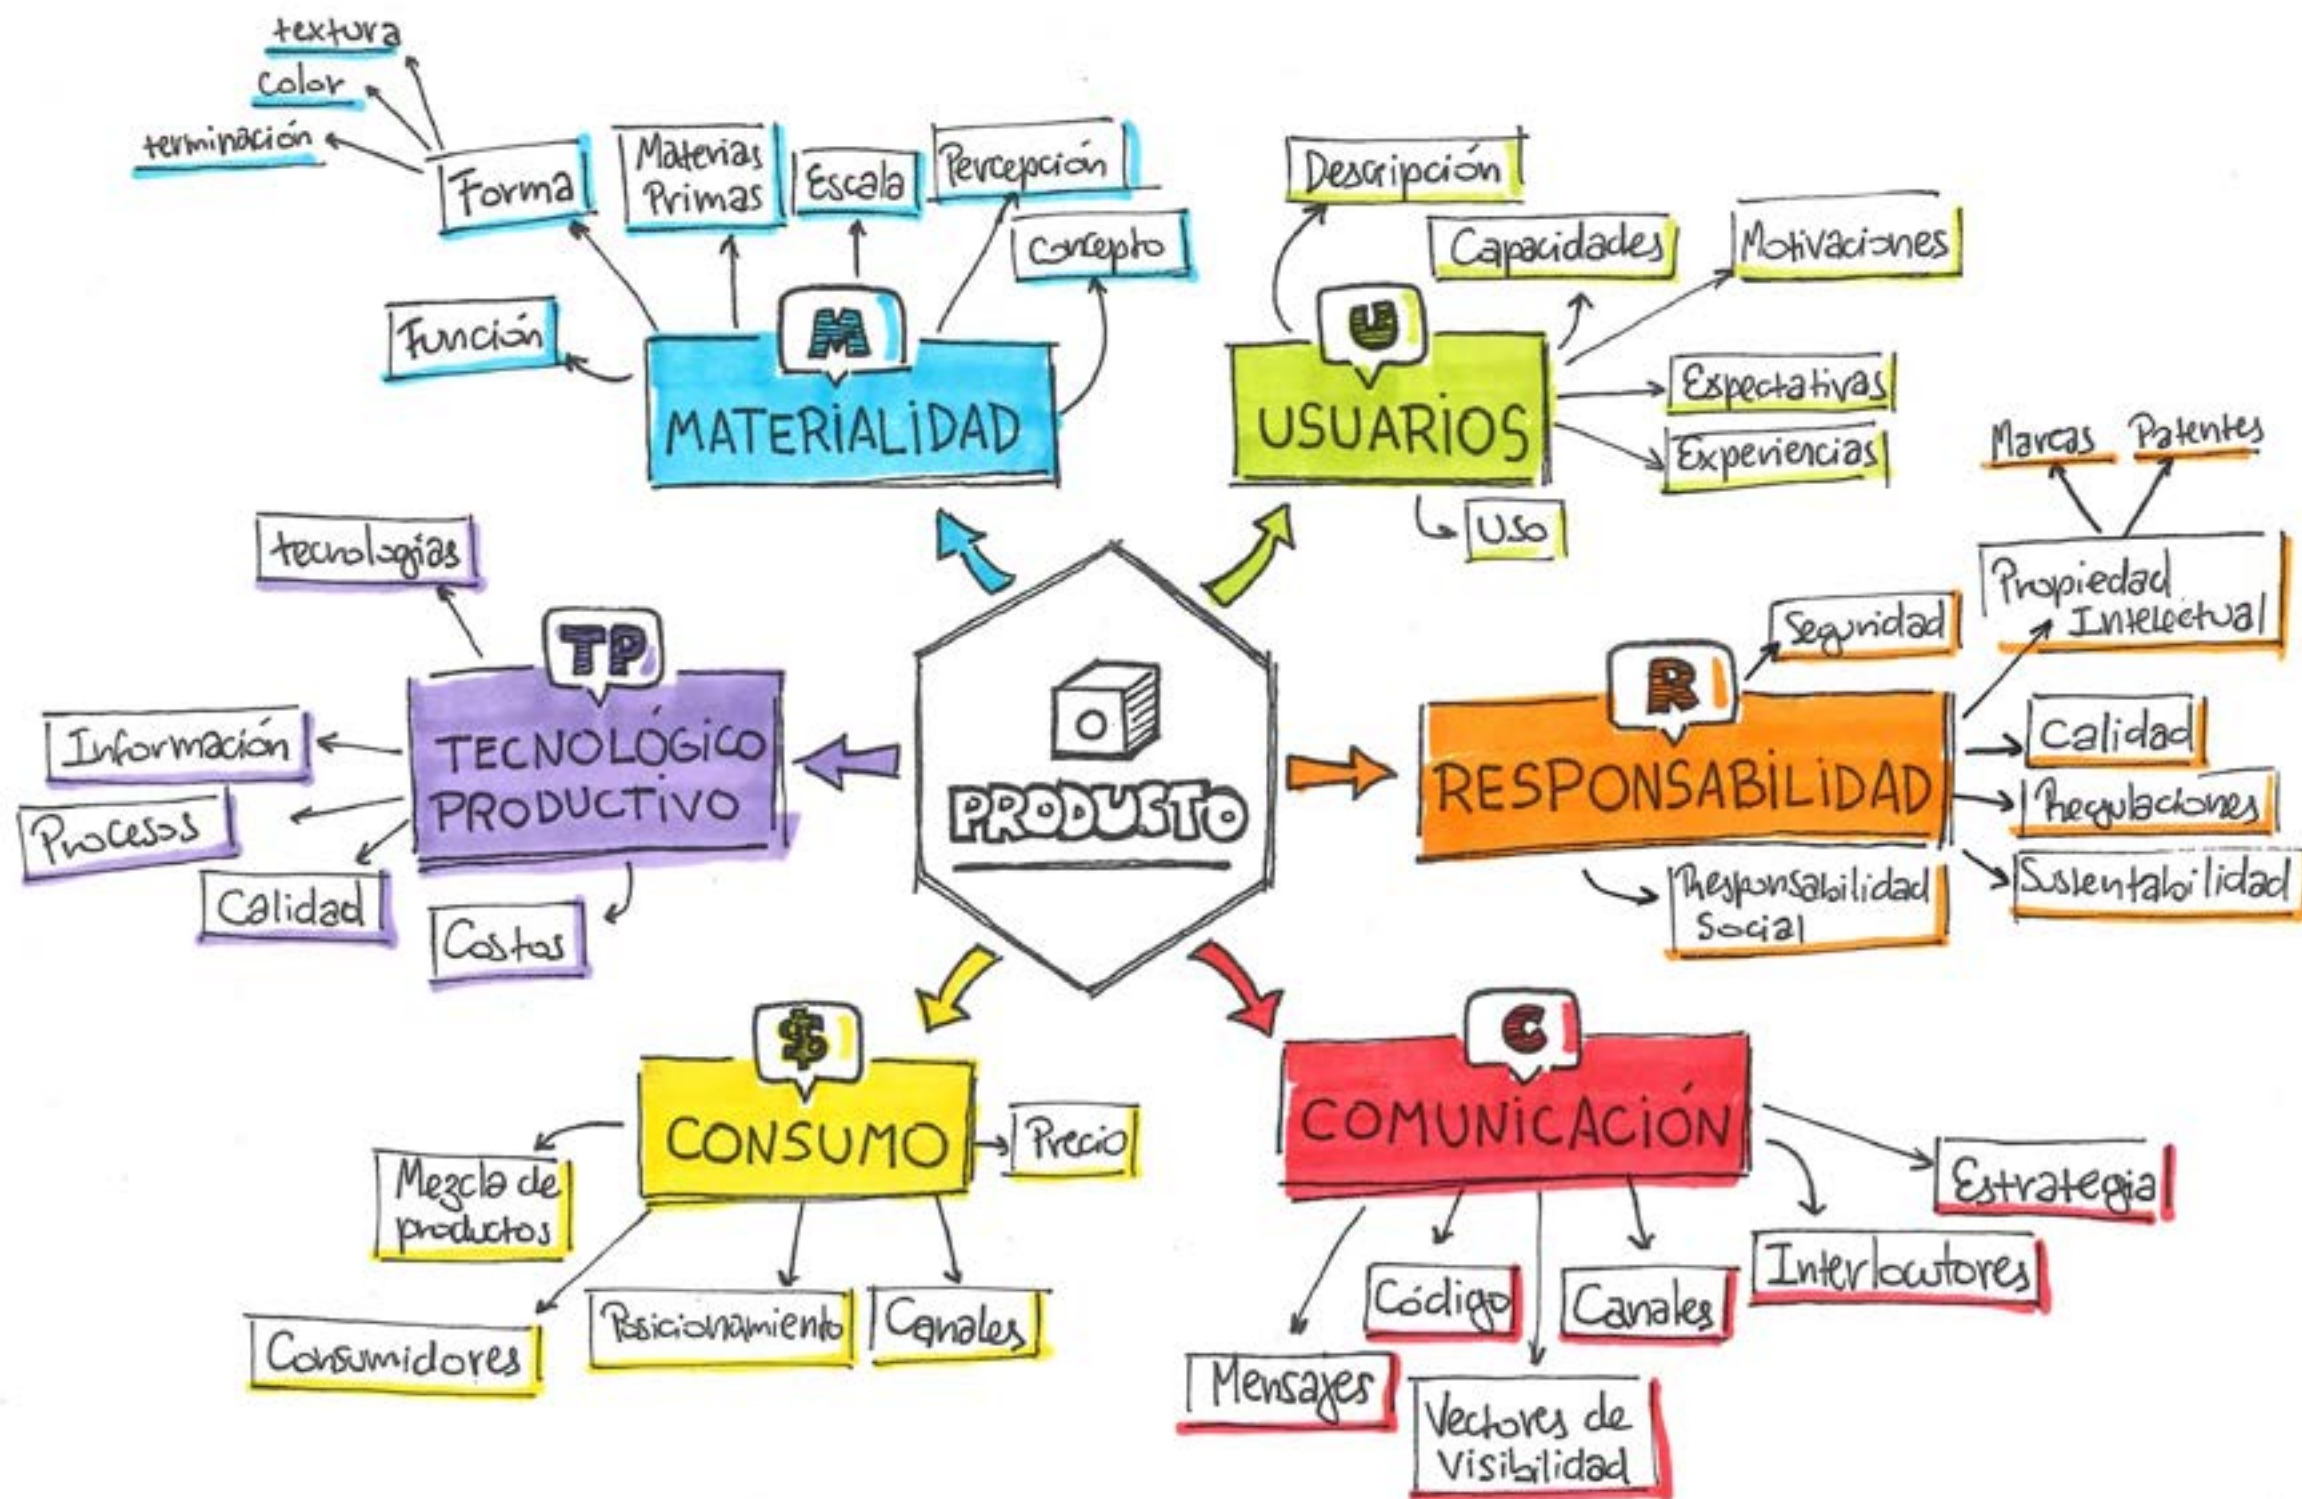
PRODUCTO

M
MATERIALIDAD
Forma
textura
color
terminación
Materias Primas
Escala
Percepción
Concepto
Función

U
USUARIOS
Descripción
Capacidades
Motivaciones
Expectativas
Experiencias
Uso

R
RESPONSABILIDAD
Seguridad
Propiedad Intelectual
Marcas
Patentes
Calidad
Regulaciones
Sustentabilidad
Responsabilidad Social

C
COMUNICACIÓN
Estrategia
Interlocutores
Canales
Código
Mensajes
Vectores de Visibilidad

$
CONSUMO
Precio
Mezcla de productos
Consumidores
Posicionamiento
Canales

TP
TECNOLÓGICO PRODUCTIVO
tecnologías
Información
Procesos
Calidad
Costos